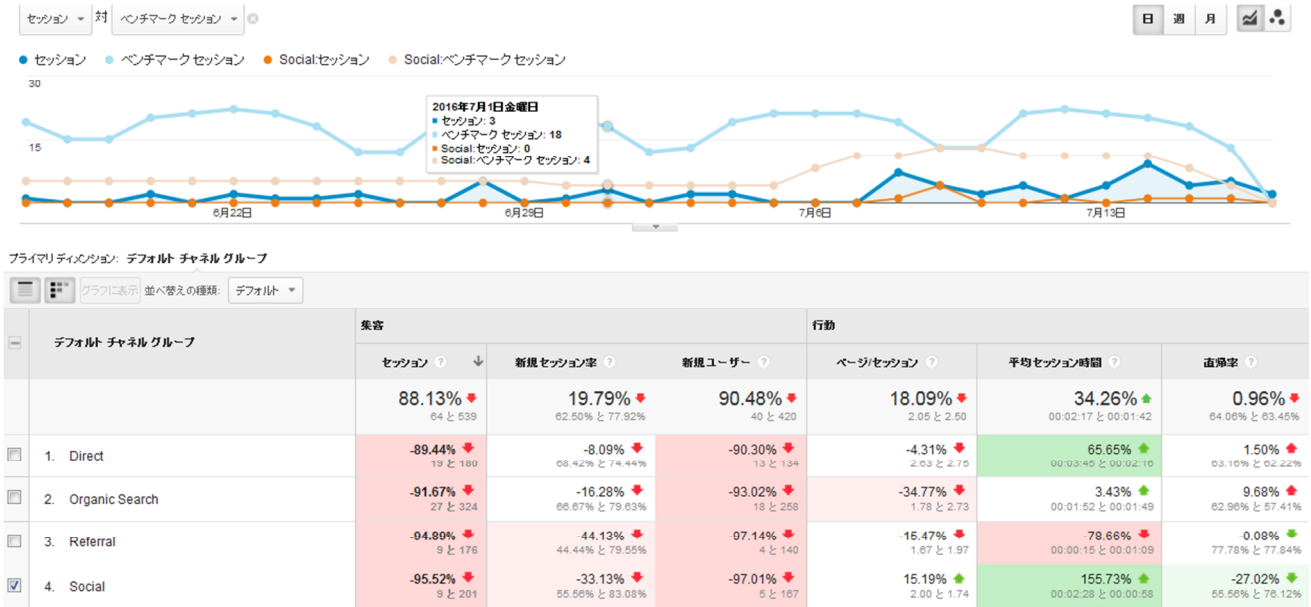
セッション ▾ 対 ベンチマーク セッション ▾

日 週 月

● セッション ● ベンチマーク セッション ● Social:セッション ● Social:ベンチマーク セッション

30

15

2016年7月1日金曜日
■ セッション: 3
■ ベンチマーク セッション: 18
■ Social:セッション: 0
■ Social:ベンチマーク セッション: 4

6月22日 6月29日 7月6日 7月13日

プライマリ ディメンション: デフォルト チャネル グループ

グラフに表示 並べ替えの種類: デフォルト ▾

| | デフォルト チャネル グループ | 集客 セッション | 新規セッション率 | 新規ユーザー | 行動 ページ/セッション | 平均セッション時間 | 直帰率 |
|---|---|---|---|---|---|---|---|
| | | 88.13% 64 と 539 | 19.79% 62.50% と 77.92% | 90.48% 40 と 420 | 18.09% 2.05 と 2.50 | 34.26% 00:02:17 と 00:01:42 | 0.96% 64.06% と 63.45% |
| | 1. Direct | -89.44% 19 と 180 | -8.09% 68.42% と 74.44% | -90.30% 13 と 134 | -4.31% 2.63 と 2.75 | 65.65% 00:03:45 と 00:02:16 | 1.50% 63.16% と 62.22% |
| | 2. Organic Search | -91.67% 27 と 324 | -16.28% 66.67% と 79.63% | -93.02% 18 と 258 | -34.77% 1.78 と 2.73 | 3.43% 00:01:52 と 00:01:49 | 9.68% 62.96% と 57.41% |
| | 3. Referral | -94.89% 9 と 176 | -44.13% 44.44% と 79.55% | -97.14% 4 と 140 | -15.47% 1.67 と 1.97 | -78.66% 00:00:15 と 00:01:09 | -0.08% 77.78% と 77.84% |
| ☑ | 4. Social | -95.52% 9 と 201 | -33.13% 55.56% と 83.08% | -97.01% 5 と 167 | 15.19% 2.00 と 1.74 | 155.73% 00:02:28 と 00:00:58 | -27.02% 55.56% と 76.12% |